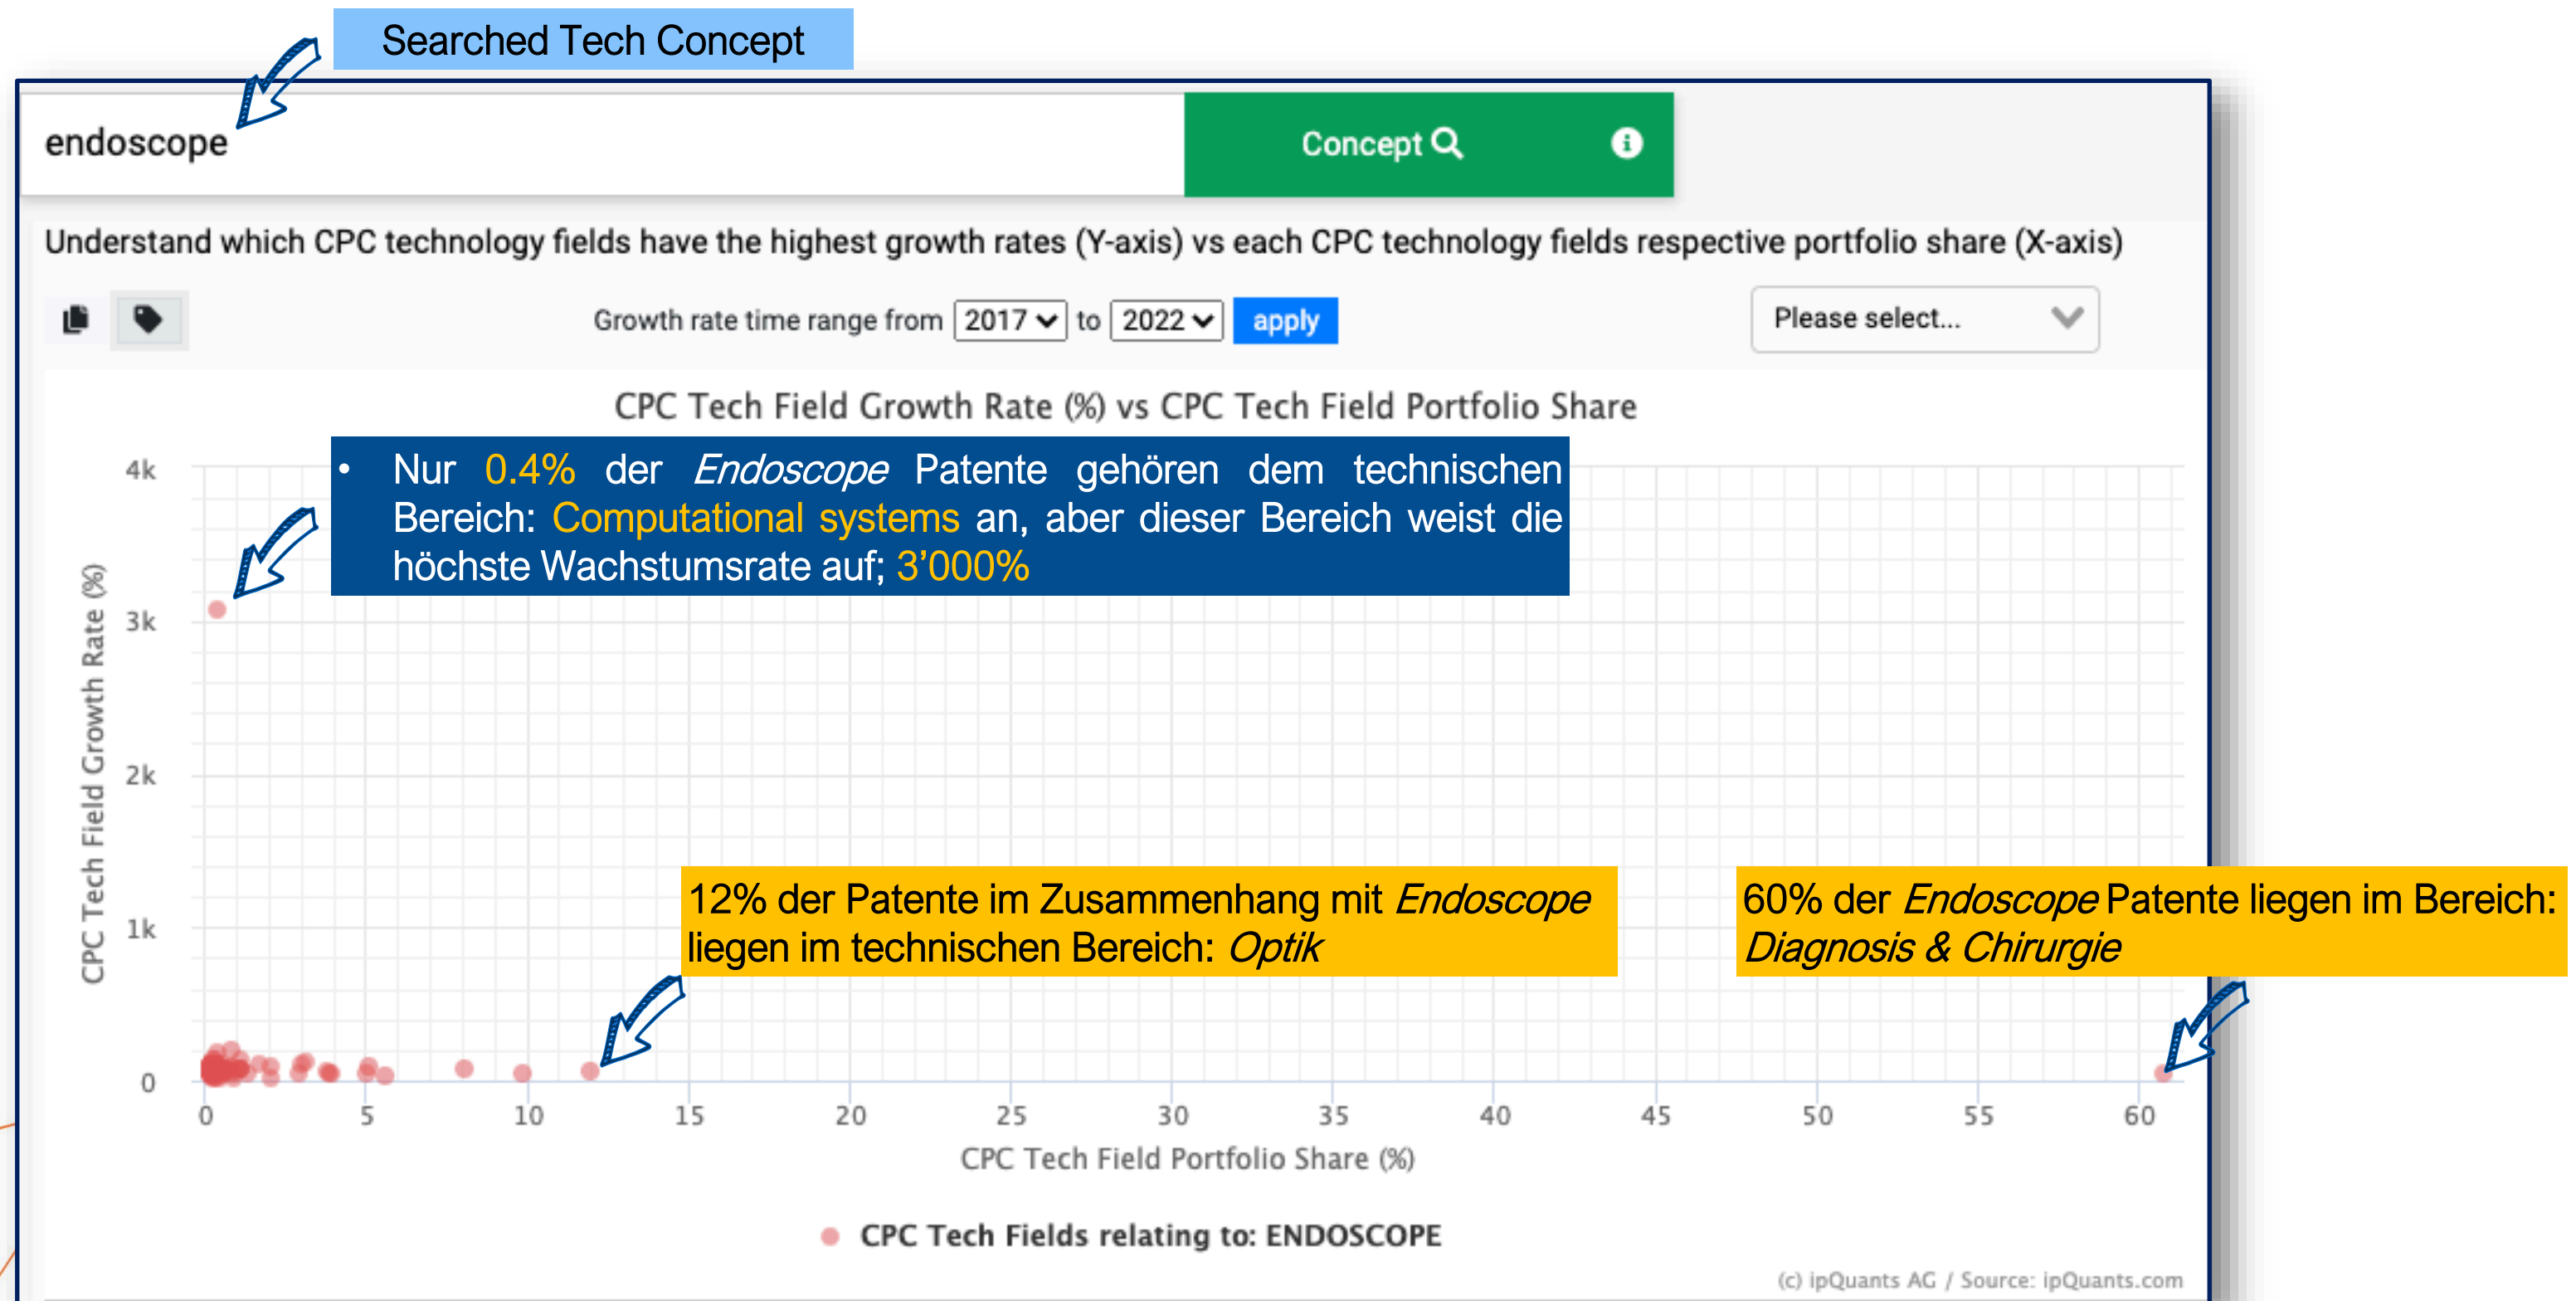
Searched Tech Concept

endoscope

Concept

Understand which CPC technology fields have the highest growth rates (Y-axis) vs each CPC technology fields respective portfolio share (X-axis)

Growth rate time range from 2017 to 2022 apply

Please select...

CPC Tech Field Growth Rate (%) vs CPC Tech Field Portfolio Share

• Nur 0.4% der *Endoscope* Patente gehören dem technischen Bereich: Computational systems an, aber dieser Bereich weist die höchste Wachstumsrate auf; 3'000%

12% der Patente im Zusammenhang mit *Endoscope* liegen im technischen Bereich: *Optik*

60% der *Endoscope* Patente liegen im Bereich: *Diagnosis & Chirurgie*

4k
3k
2k
1k
0

CPC Tech Field Growth Rate (%)

0 5 10 15 20 25 30 35 40 45 50 55 60

CPC Tech Field Portfolio Share (%)

CPC Tech Fields relating to: ENDOSCOPE

(c) ipQuants AG / Source: ipQuants.com